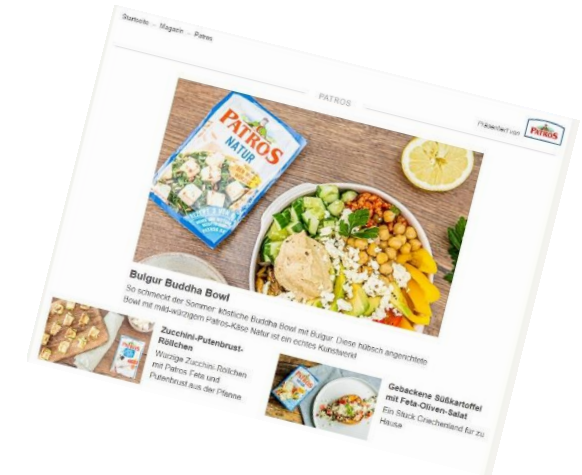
Startseite › Magazin › Patros

PATROS

Präsentiert von PATROS

PATROS NATUR

Bulgur Buddha Bowl

So schmeckt der Sommer: köstliche Buddha Bowl mit Bulgur. Diese hübsch angerichtete Bowl mit mild-würzigem Patros-Käse Natur ist ein echtes Kunstwerk!

Zucchini-Putenbrust-Röllchen

Würzige Zucchini-Röllchen mit Patros Feta und Putenbrust aus der Pfanne

Gebackene Süßkartoffel mit Feta-Oliven-Salat

Ein Stück Griechenland für zu Hause